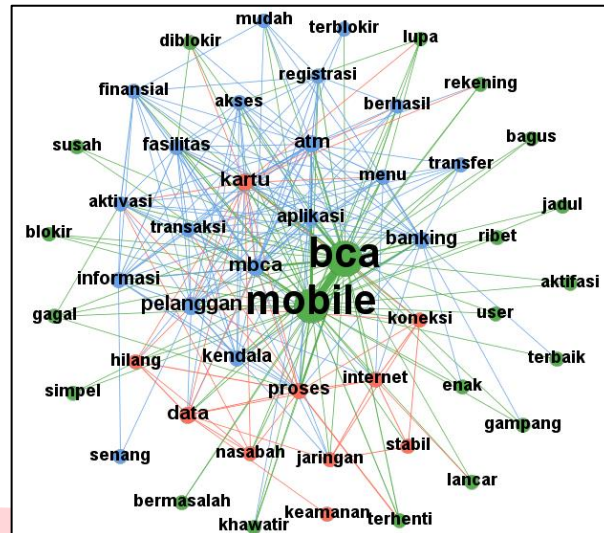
mudah
terblokir
diblokir
lupa
registrasi
finansial
rekening
akses
berhasil
bagus
susah
fasilitas
atm
transfer
menu
kartu
jadul
aktivasi
aplikasi
transaksi
blokir
banking
ribet
bca
mbca
informasi
aktifasi
pelanggan
mobile
gagal
user
koneksi
kendala
terbaik
hilang
internet
enak
simpel
proses
data
gampang
stabil
senang
nasabah
jaringan
lancar
bermasalah
keamanan
terhenti
khawatir